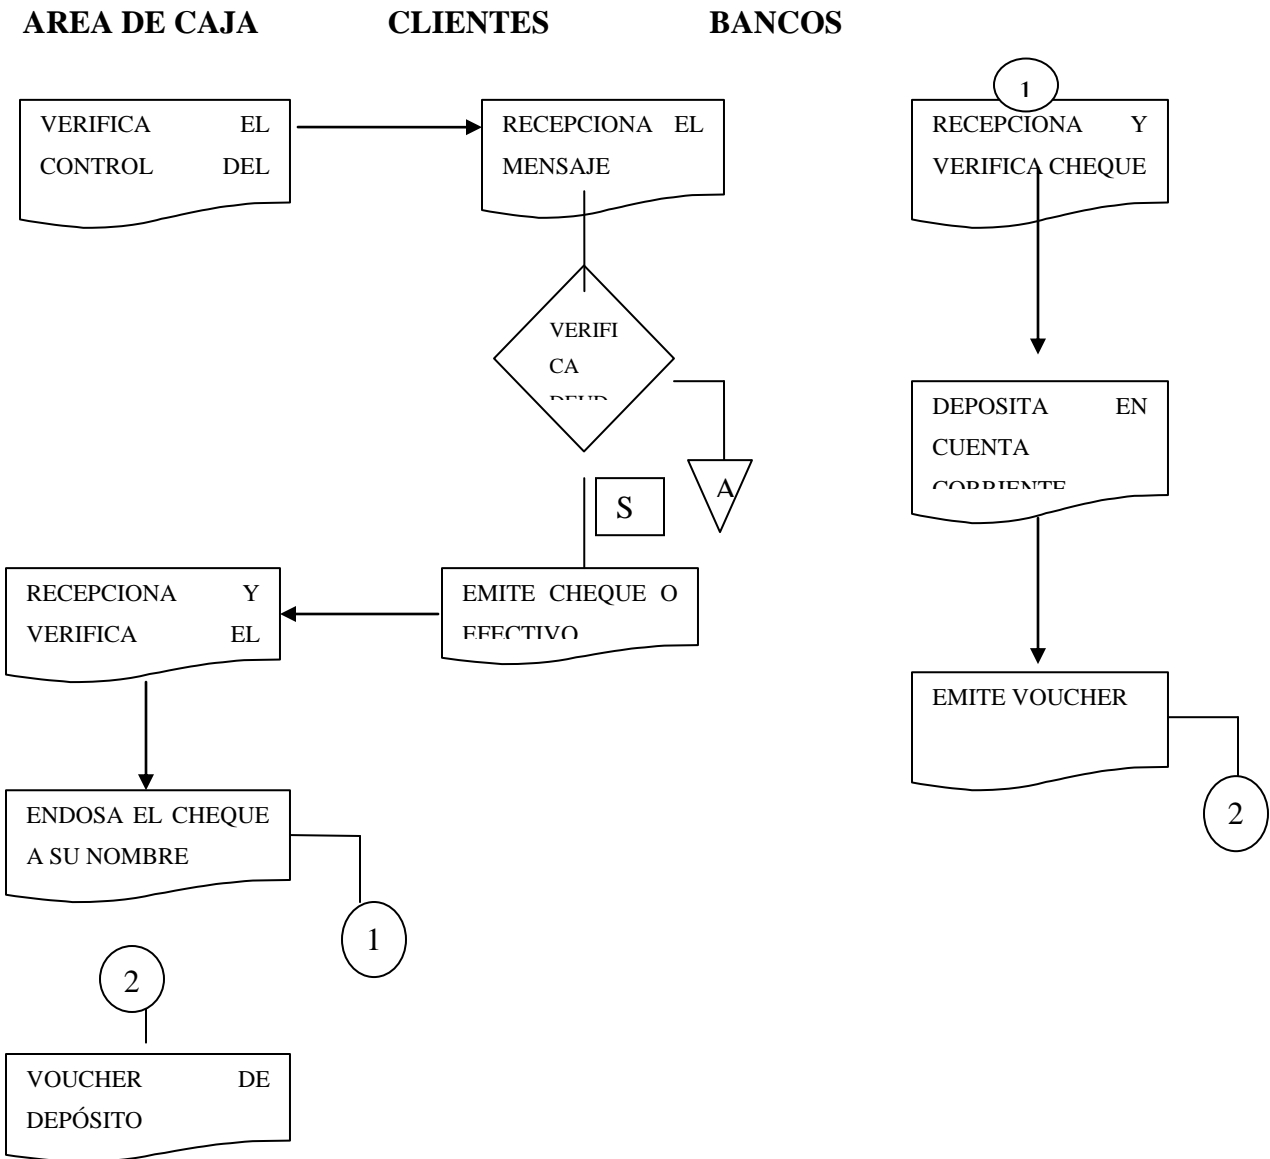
AREA DE CAJA CLIENTES BANCOS

VERIFICA EL CONTROL DEL

RECEPCIONA EL MENSAJE

VERIFICA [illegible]

S

A

EMITE CHEQUE O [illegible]

RECEPCIONA Y VERIFICA EL

ENDOSA EL CHEQUE A SU NOMBRE

1

2

VOUCHER DE DEPÓSITO

1

RECEPCIONA Y VERIFICA CHEQUE

DEPOSITA EN CUENTA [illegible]

EMITE VOUCHER

2